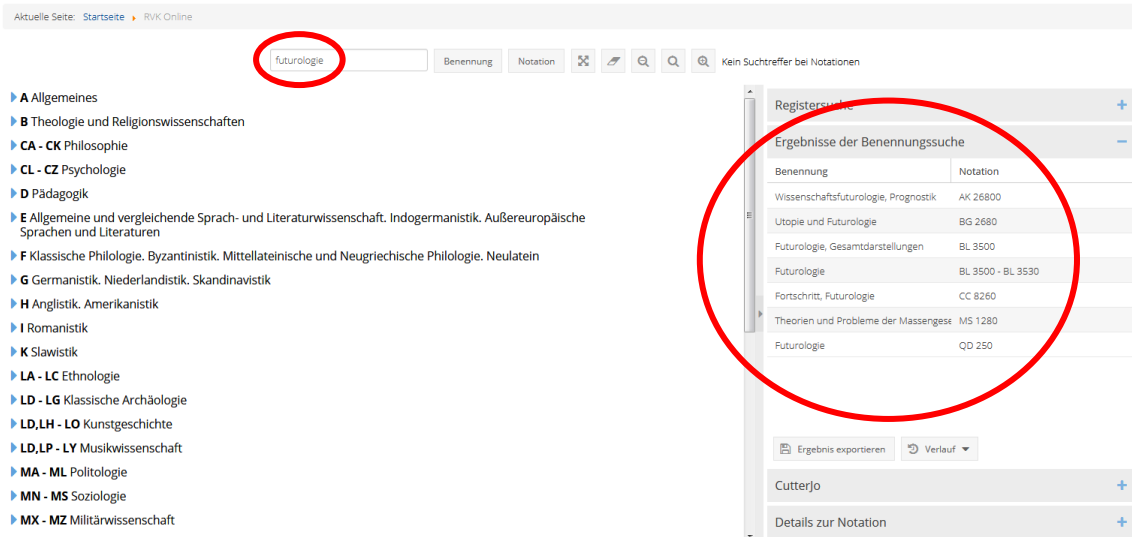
Aktuelle Seite: Startseite ▸ RVK Online

futurologie

Benennung Notation

Kein Suchtreffer bei Notationen

A Allgemeines
B Theologie und Religionswissenschaften
CA - CK Philosophie
CL - CZ Psychologie
D Pädagogik
E Allgemeine und vergleichende Sprach- und Literaturwissenschaft. Indogermanistik. Außereuropäische Sprachen und Literaturen
F Klassische Philologie. Byzantinistik. Mittellateinische und Neugriechische Philologie. Neulatein
G Germanistik. Niederlandistik. Skandinavistik
H Anglistik. Amerikanistik
I Romanistik
K Slawistik
LA - LC Ethnologie
LD - LG Klassische Archäologie
LD,LH - LO Kunstgeschichte
LD,LP - LY Musikwissenschaft
MA - ML Politologie
MN - MS Soziologie
MX - MZ Militärwissenschaft

Registersuche +

Ergebnisse der Benennungssuche −

| Benennung | Notation |
|---|---|
| Wissenschaftsfuturologie, Prognostik | AK 26800 |
| Utopie und Futurologie | BG 2680 |
| Futurologie, Gesamtdarstellungen | BL 3500 |
| Futurologie | BL 3500 - BL 3530 |
| Fortschritt, Futurologie | CC 8260 |
| Theorien und Probleme der Massengese | MS 1280 |
| Futurologie | QD 250 |

Ergebnis exportieren

Verlauf

CutterJo +

Details zur Notation +